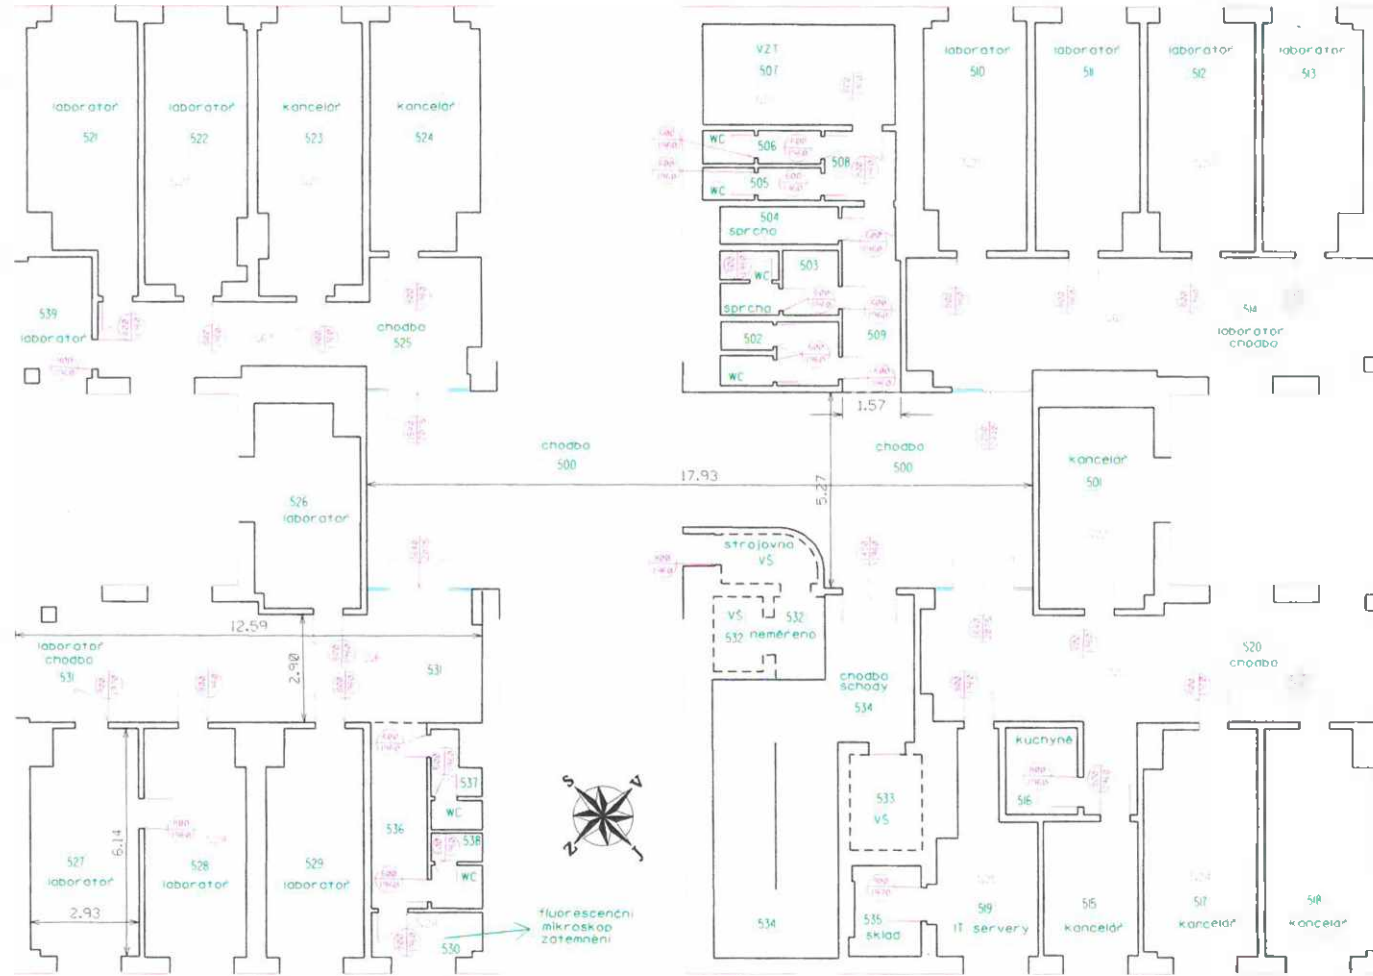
laborator
521

laborator
522

kancelár
523

kancelár
524

VZT
507

WC
506

508

WC
505

504
sprcha

WC

503

sprcha

502

509

WC

laborator
510

laborator
511

laborator
512

laborator
513

539
laborator

chodba
525

514
laborator
chodba

1.57

chodba
500

17.93

5.27

chodba
500

kancelár
501

526
laborator

strojovna
VS

VS
532
532 neměřeno

12.59

2.90

laborator
chodba
531

531

chodba
schody
534

520
chodba

537
WC
536
538
WC

S
V
Z
J

533
VS

kuchyně
516

6.14

527
laborator

2.93

528
laborator

529
laborator

530

fluorescenční
mikroskop
zatemnění

534

535
sklad

519
IT servery

515
kancelár

517
kancelár

518
kancelár